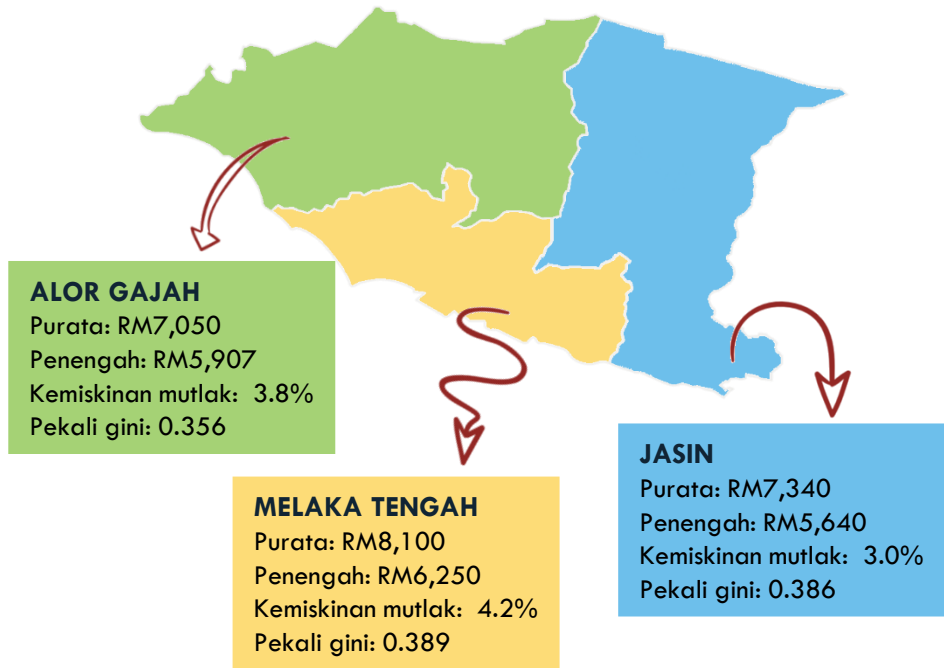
ALOR GAJAH
Purata: RM7,050
Penengah: RM5,907
Kemiskinan mutlak: 3.8%
Pekali gini: 0.356

MELAKA TENGAH
Purata: RM8,100
Penengah: RM6,250
Kemiskinan mutlak: 4.2%
Pekali gini: 0.389

JASIN
Purata: RM7,340
Penengah: RM5,640
Kemiskinan mutlak: 3.0%
Pekali gini: 0.386